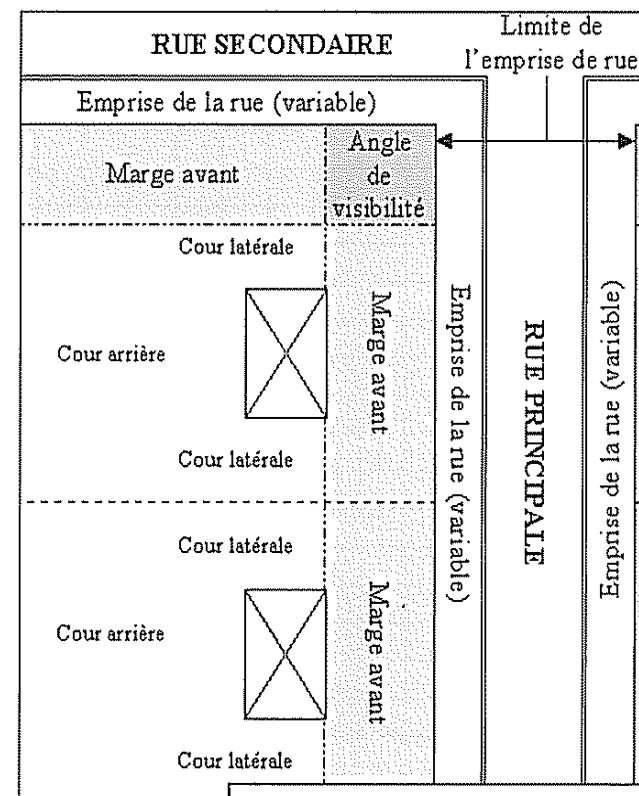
RUE SECONDAIRE

Limite de l'emprise de rue

Emprise de la rue (variable)

Marge avant

Angle de visibilité

Cour latérale

Cour arrière

Marge avant

Cour latérale

Emprise de la rue (variable)

RUE PRINCIPALE

Emprise de la rue (variable)

Cour latérale

Cour arrière

Marge avant

Cour latérale